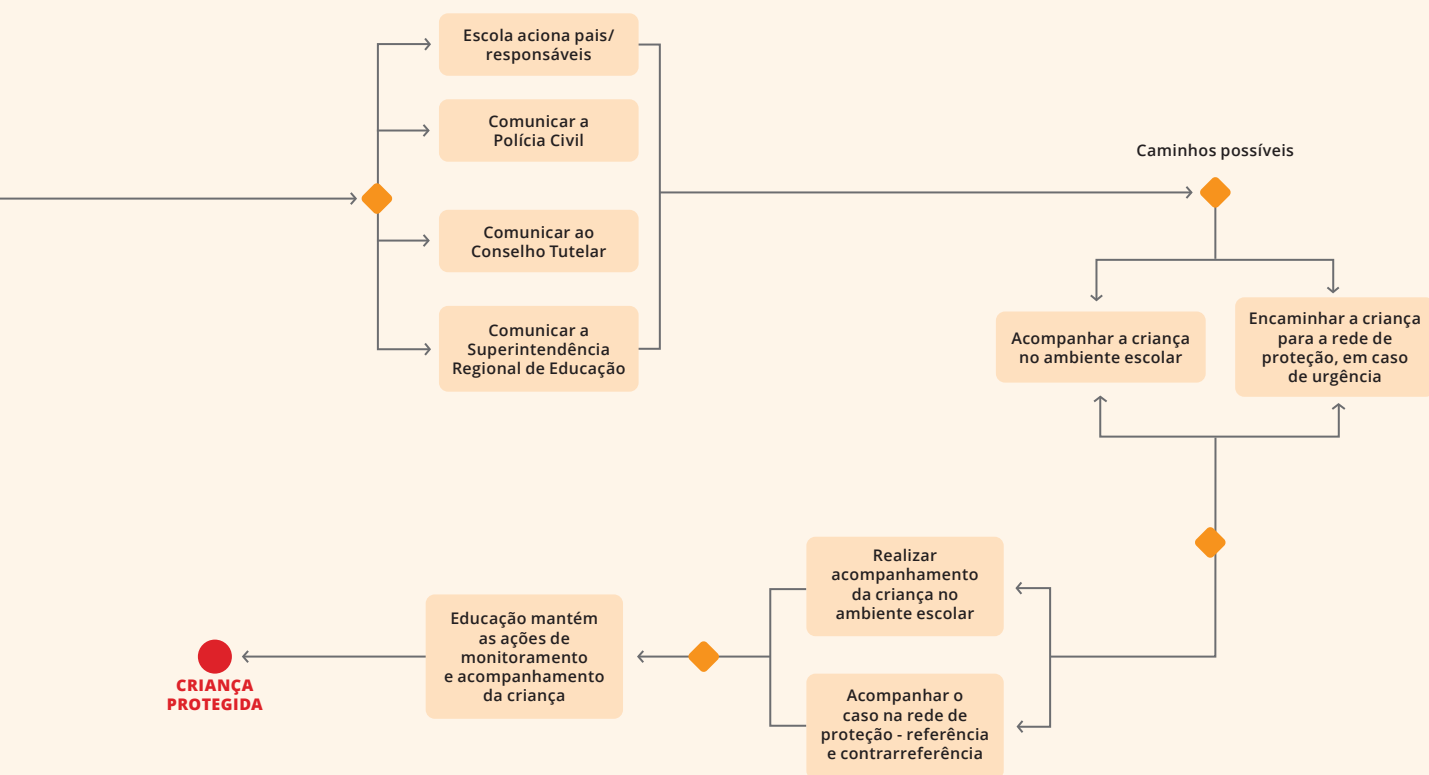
Escola aciona pais/ responsáveis

Comunicar a Polícia Civil

Comunicar ao Conselho Tutelar

Comunicar a Superintendência Regional de Educação

Caminhos possíveis

Acompanhar a criança no ambiente escolar

Encaminhar a criança para a rede de proteção, em caso de urgência

Realizar acompanhamento da criança no ambiente escolar

Acompanhar o caso na rede de proteção - referência e contrarreferência

Educação mantém as ações de monitoramento e acompanhamento da criança

CRIANÇA PROTEGIDA